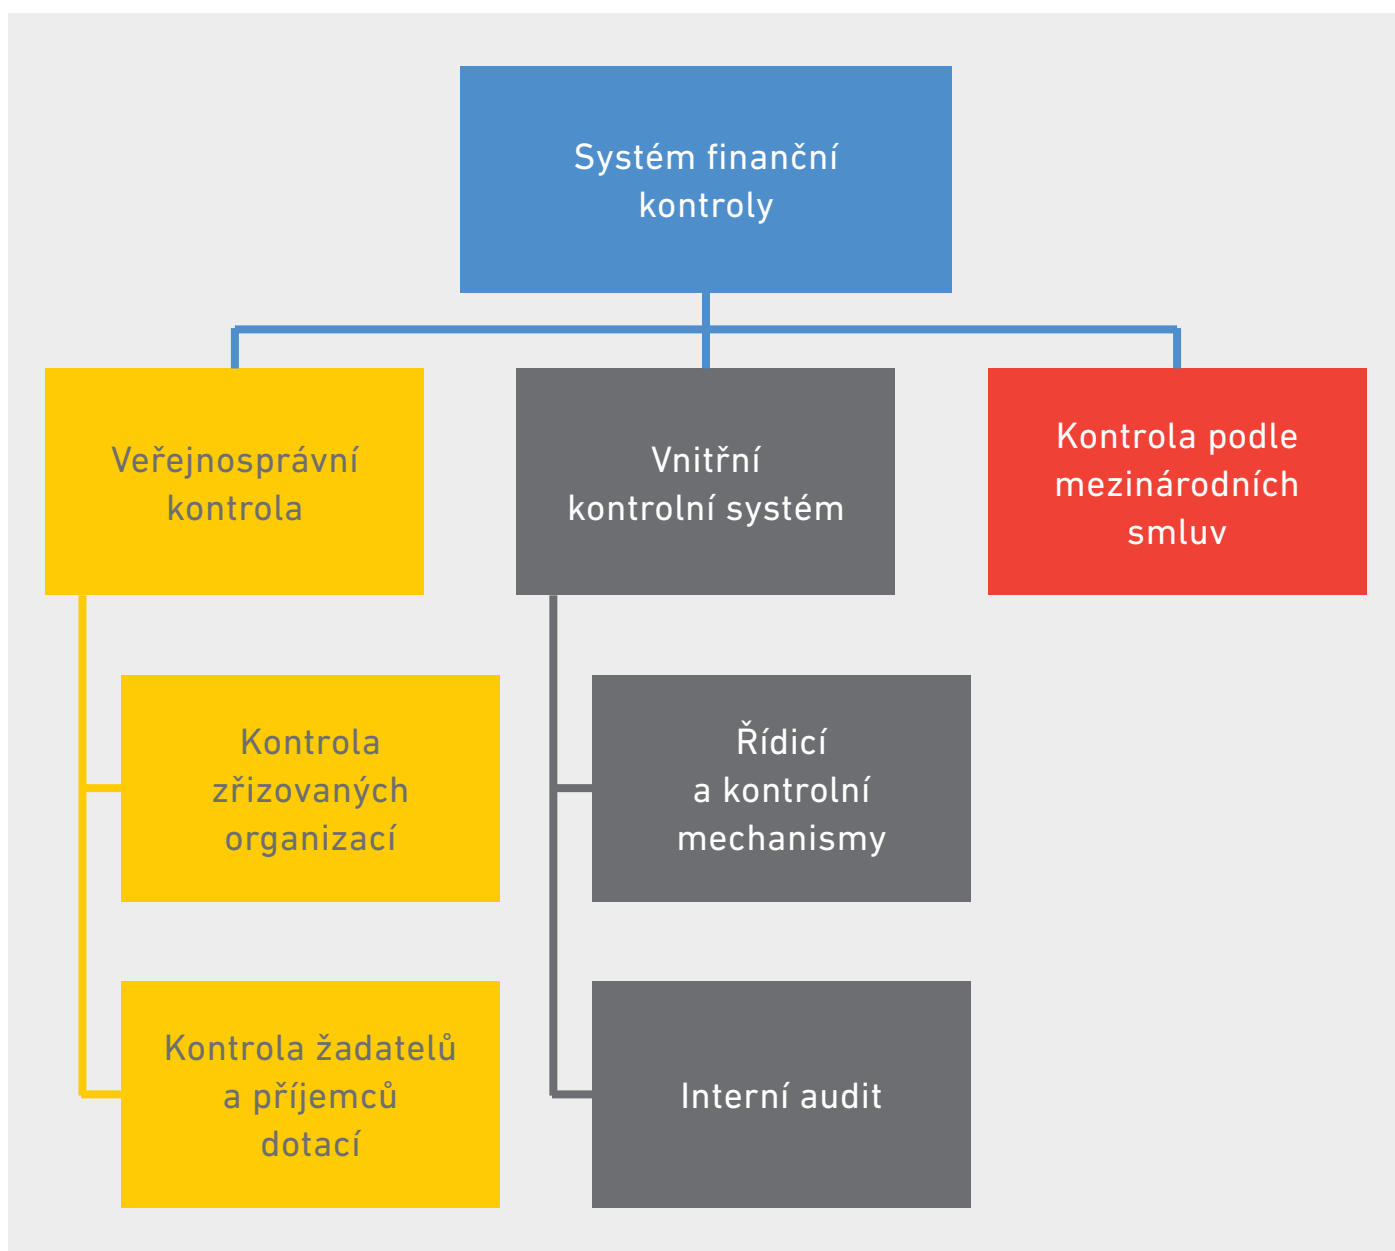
Systém finanční kontroly

Veřejnosprávní kontrola

Vnitřní kontrolní systém

Kontrola podle mezinárodních smluv

Kontrola zřizovaných organizací

Kontrola žadatelů a příjemců dotací

Řídicí a kontrolní mechanismy

Interní audit